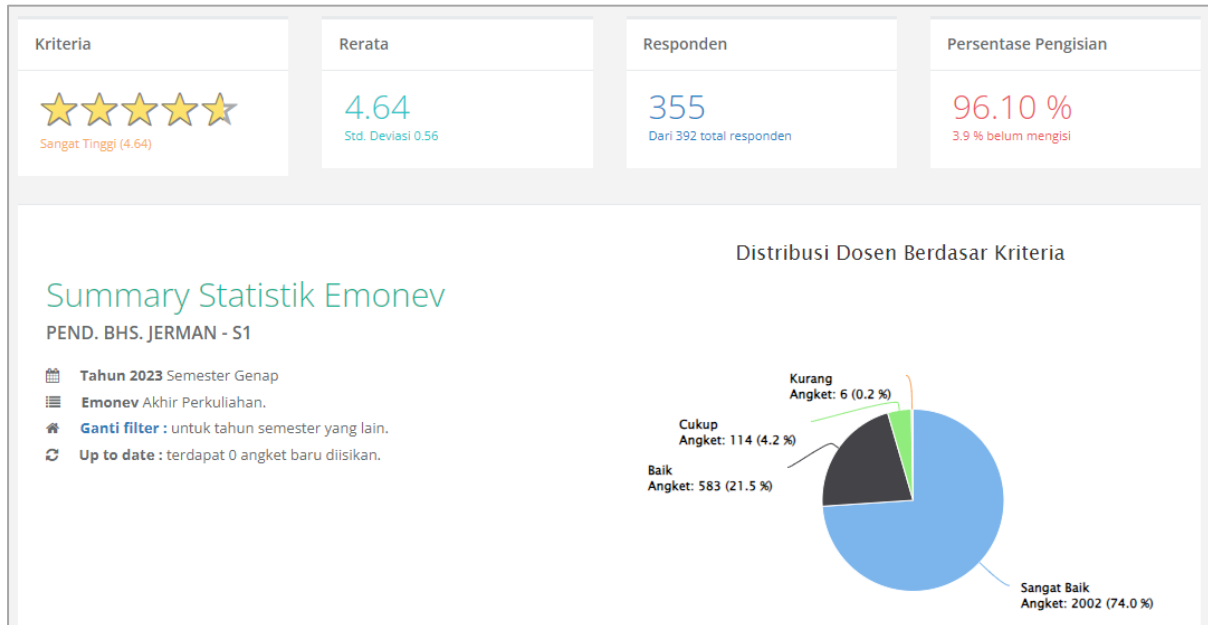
Kriteria

Sangat Tinggi (4.64)

Rerata

4.64

Std. Deviasi 0.56

Responden

355

Dari 392 total responden

Persentase Pengisian

96.10 %

3.9 % belum mengisi

Summary Statistik Emonev

PEND. BHS. JERMAN - S1

Tahun 2023 Semester Genap

Emonev Akhir Perkuliahan.

Ganti filter : untuk tahun semester yang lain.

Up to date : terdapat 0 angket baru diisikan.

Distribusi Dosen Berdasar Kriteria

Kurang
Angket: 6 (0.2 %)

Cukup
Angket: 114 (4.2 %)

Baik
Angket: 583 (21.5 %)

Sangat Baik
Angket: 2002 (74.0 %)